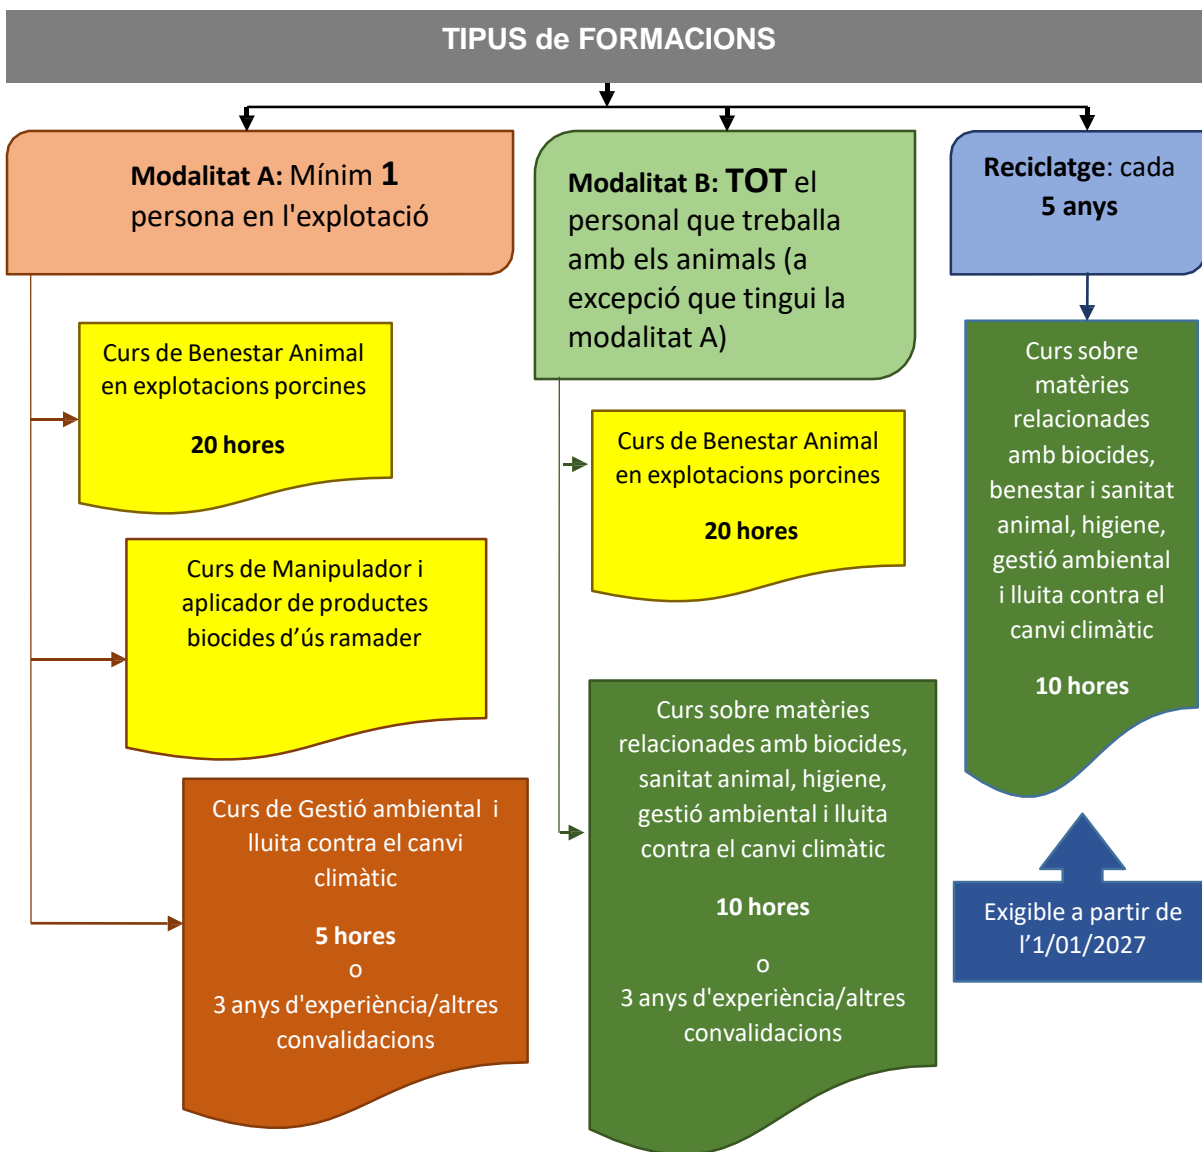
TIPUS de FORMACIONS

Modalitat A: Mínim 1 persona en l'explotació

Curs de Benestar Animal en explotacions porcines

20 hores

Curs de Manipulador i aplicador de productes biocides d'ús ramader

Curs de Gestió ambiental i lluita contra el canvi climàtic

5 hores
o
3 anys d'experiència/altres convalidacions

Modalitat B: TOT el personal que treballa amb els animals (a excepció que tingui la modalitat A)

Curs de Benestar Animal en explotacions porcines

20 hores

Curs sobre matèries relacionades amb biocides, sanitat animal, higiene, gestió ambiental i lluita contra el canvi climàtic

10 hores

o
3 anys d'experiència/altres convalidacions

Reciclatge: cada 5 anys

Curs sobre matèries relacionades amb biocides, benestar i sanitat animal, higiene, gestió ambiental i lluita contra el canvi climàtic

10 hores

Exigible a partir de l'1/01/2027